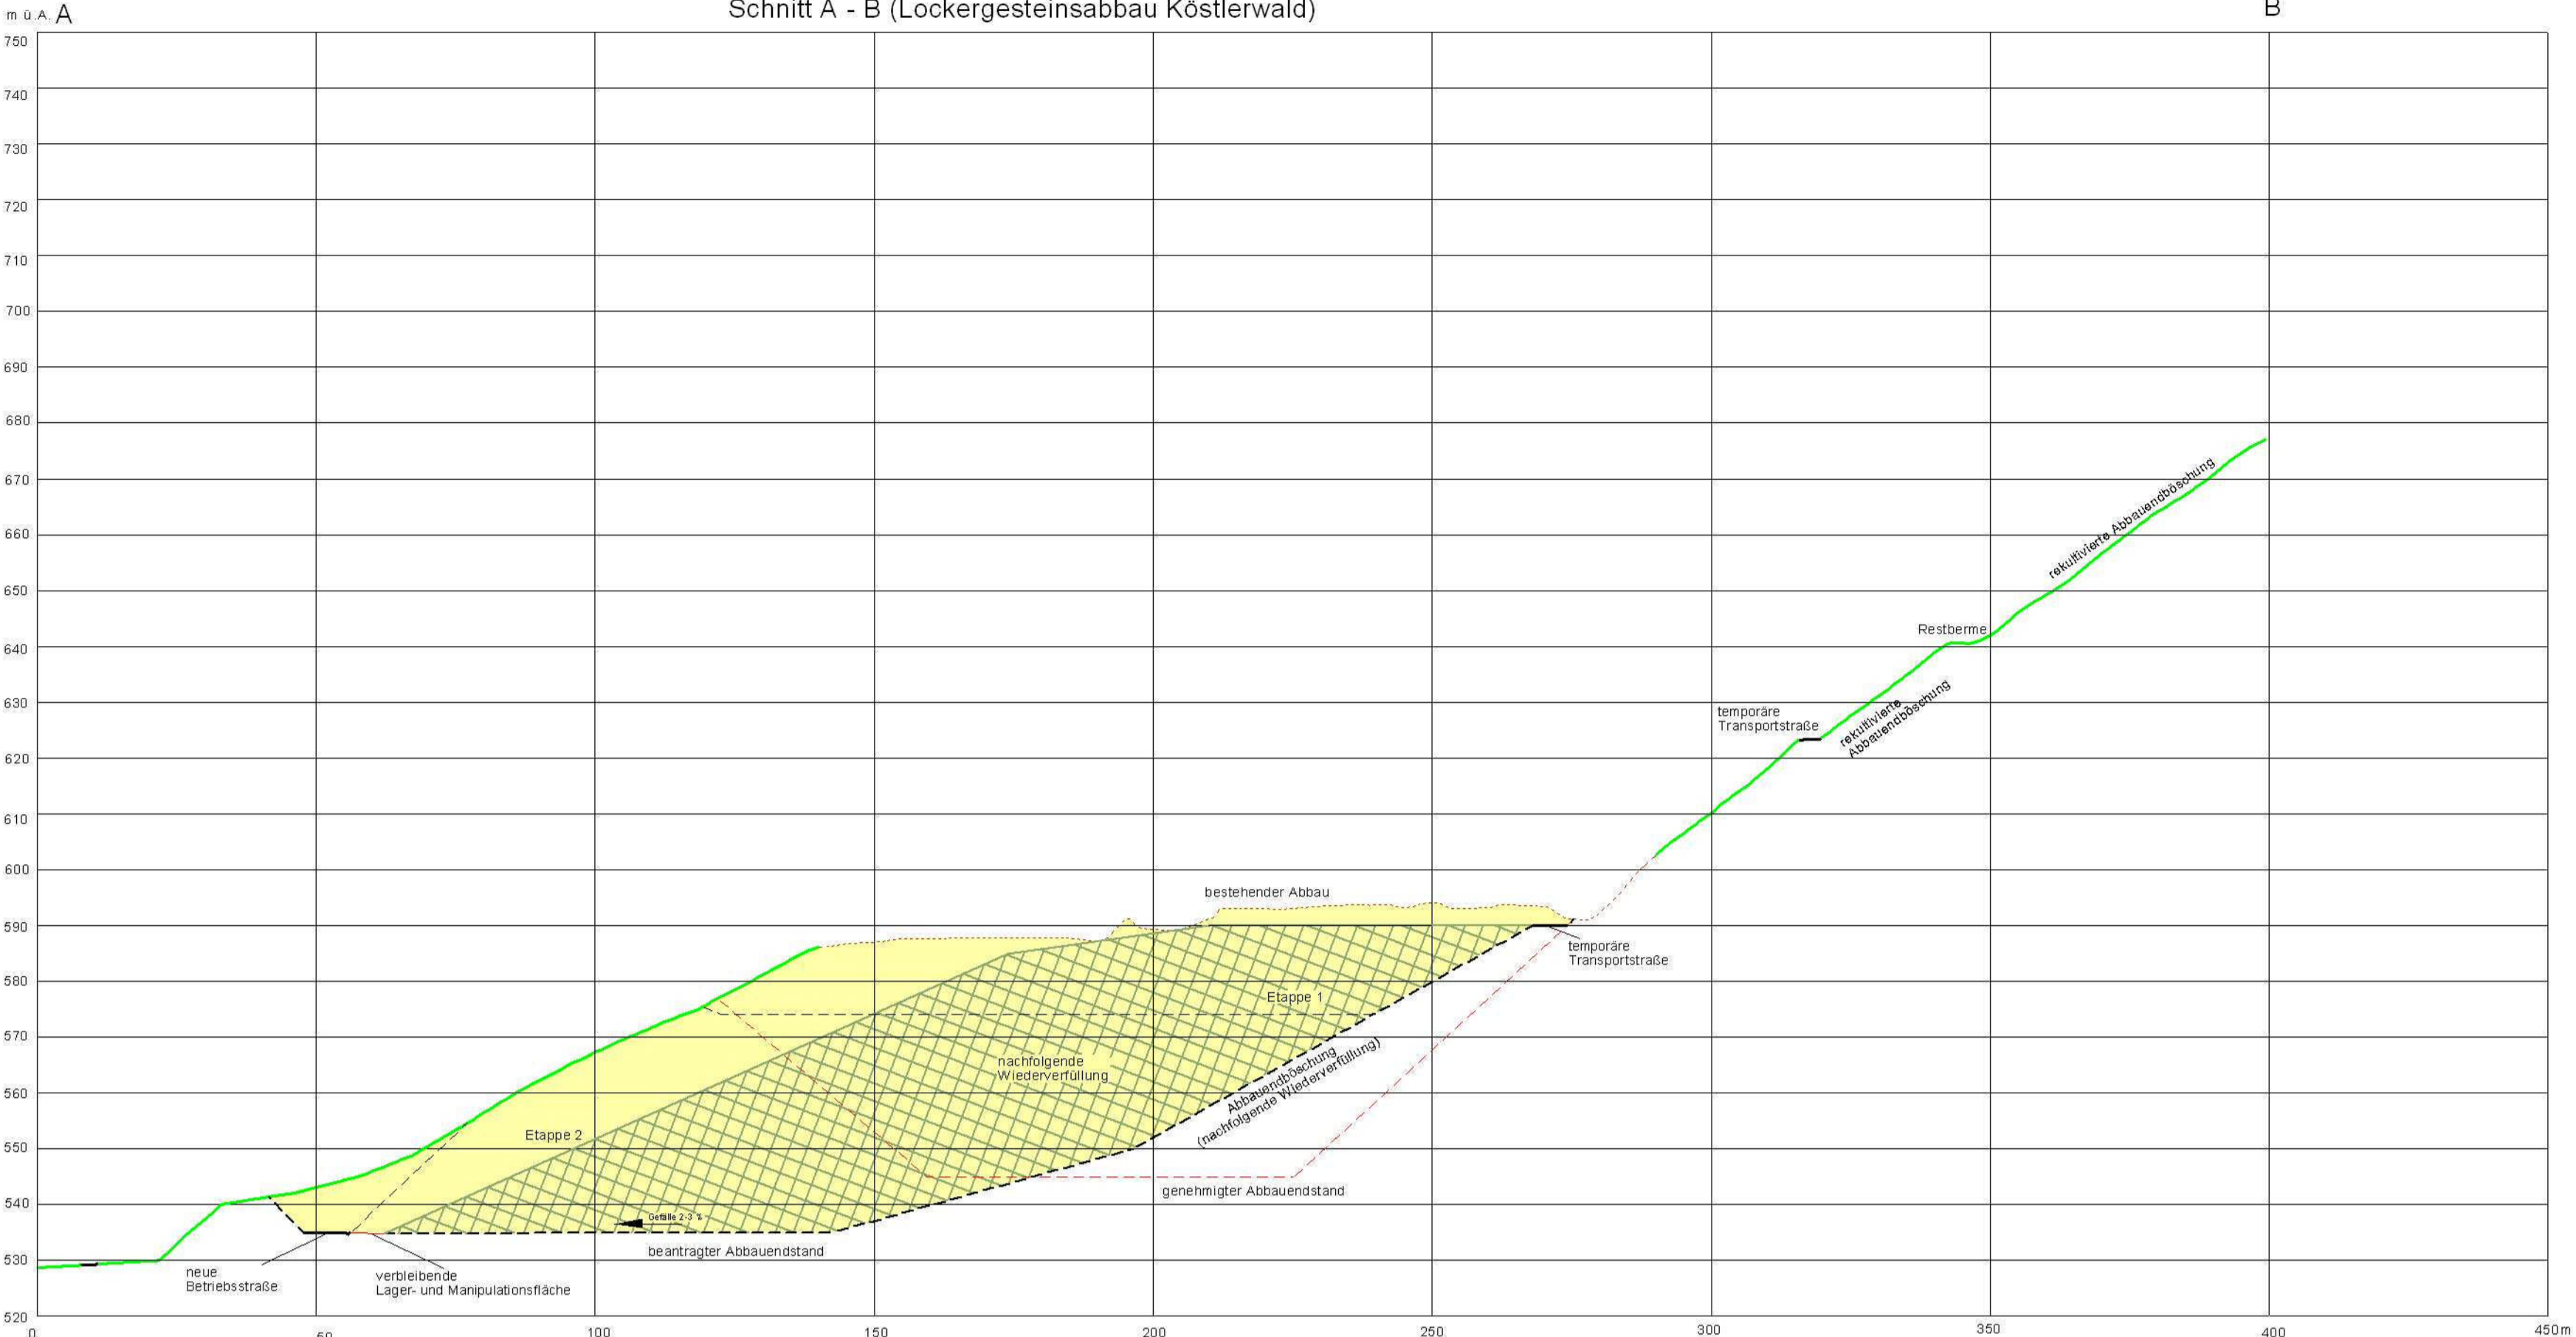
m ü.A. A

Schnitt A - B (Lockergesteinsabbau Köstlerwald)

B

750
740
730
720
710
700
690
680
670
660
650
640
630
620
610
600
590
580
570
560
550
540
530
520

rekultivierte Abbauendböschung

Restberme

temporäre Transportstraße

rekultivierte Abbauendböschung

bestehender Abbau

temporäre Transportstraße

Etappe 1

nachfolgende Wiederverfüllung

Abbauendböschung (nachfolgende Wiederverfüllung)

Etappe 2

genehmigter Abbauendstand

Gefälle 2-3 %

beantragter Abbauendstand

neue Betriebsstraße

verbleibende Lager- und Manipulationsfläche

0
50
100
150
200
250
300
350
400
450 m